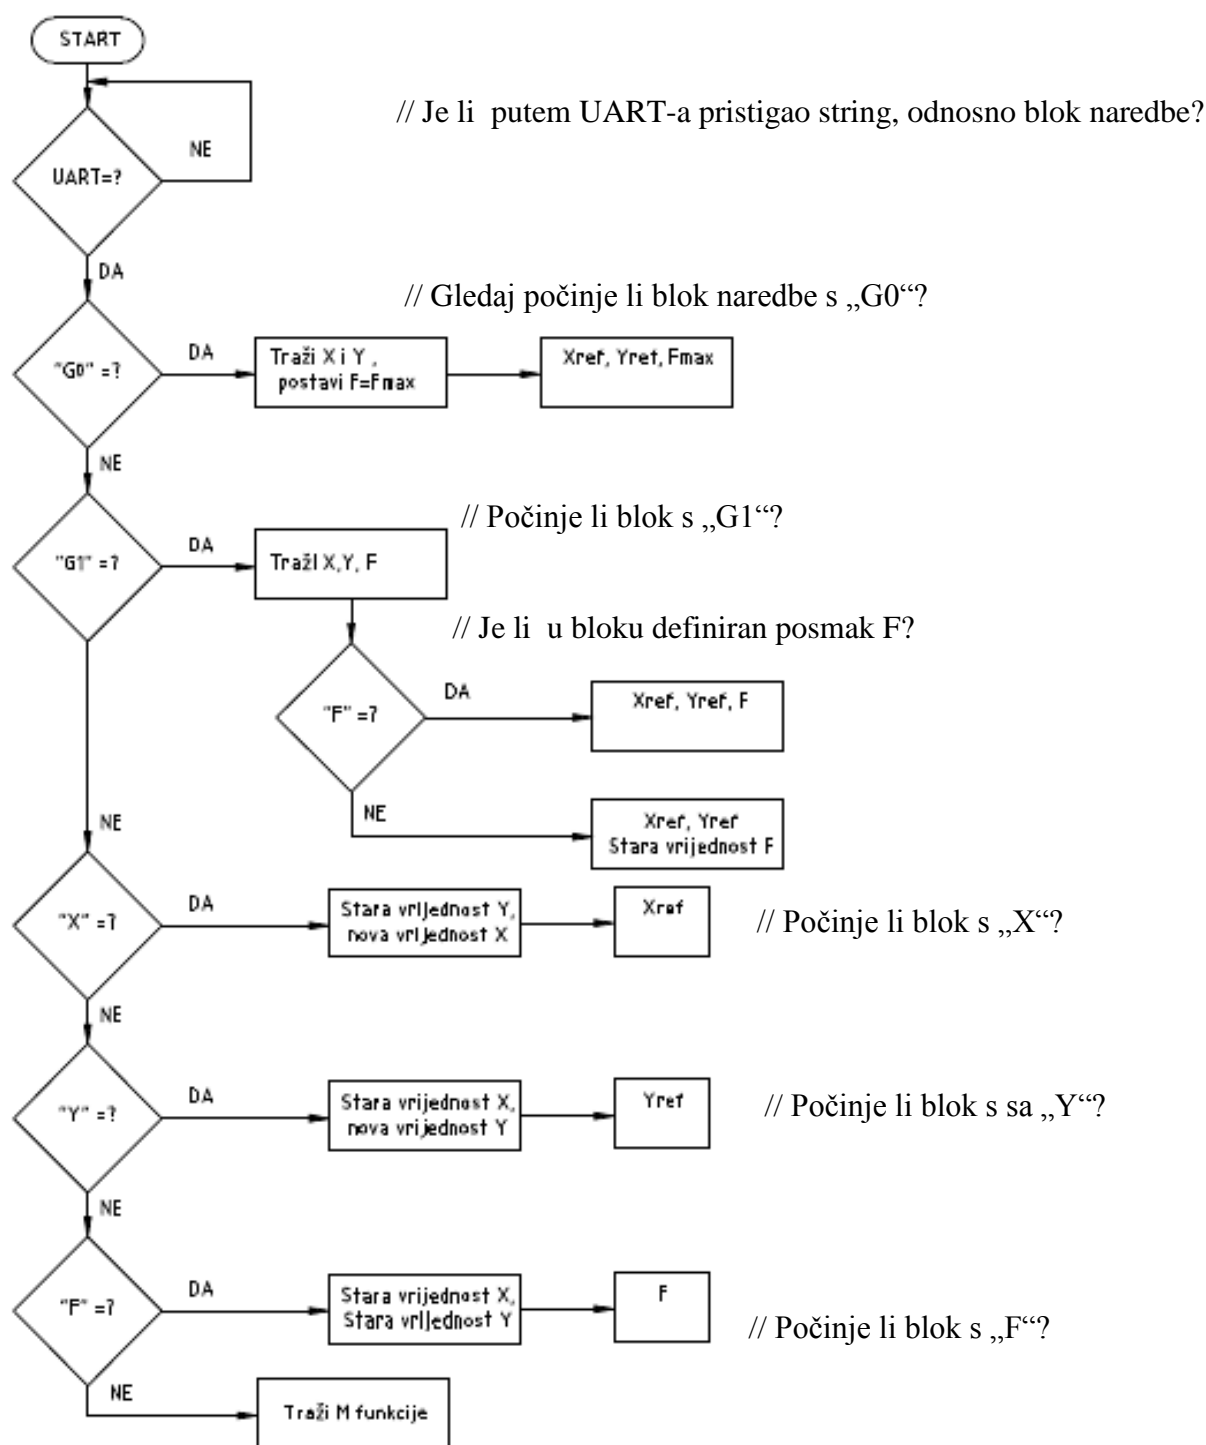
START

// Je li putem UART-a pristigao string, odnosno blok naredbe?

UART=?

NE

DA

// Gledaj počinje li blok naredbe s „G0"?

"G0" =?

DA

Traži X i Y , postavi F=Fmax

Xref, Yret, Fmax

NE

// Počinje li blok s „G1"?

"G1" =?

DA

Traži X,Y, F

// Je li u bloku definiran posmak F?

"F" =?

DA

Xref, Yref, F

NE

Xref, Yref Stara vrijednost F

NE

"X" =?

DA

Stara vrijednost Y, nova vrijednost X

Xref

// Počinje li blok s „X"?

NE

"Y" =?

DA

Stara vrijednost X, nova vrijednost Y

Yref

// Počinje li blok s sa „Y"?

NE

"F" =?

DA

Stara vrijednost X, Stara vrijednost Y

F

// Počinje li blok s „F"?

NE

Traži M funkcije